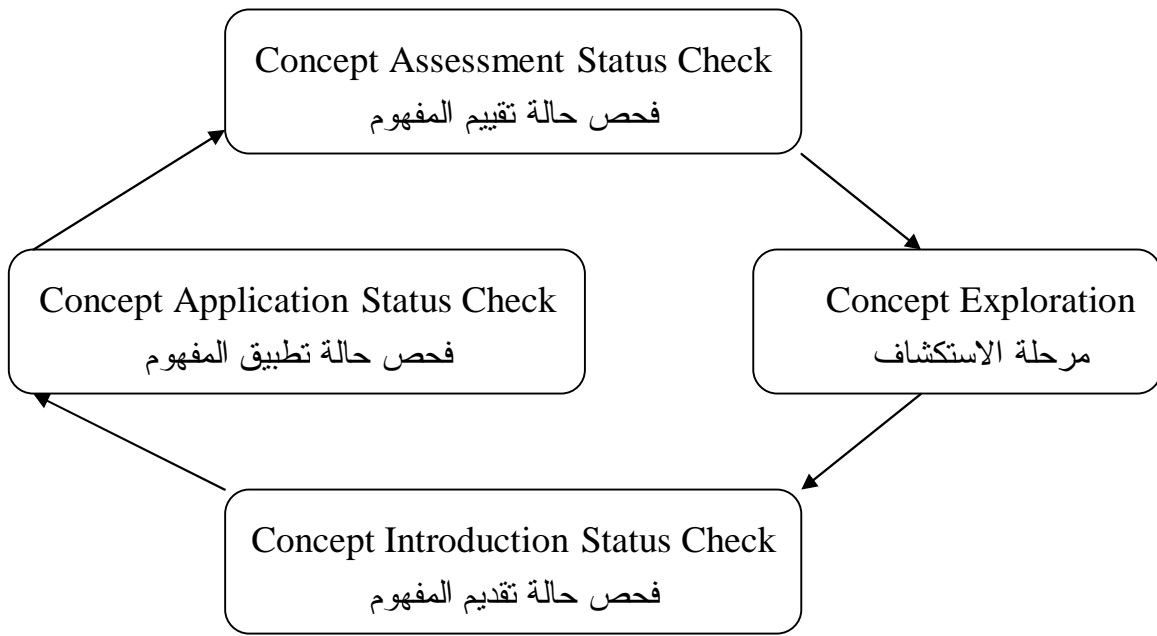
Concept Assessment Status Check
فحص حالة تقييم المفهوم

Concept Application Status Check
فحص حالة تطبيق المفهوم

Concept Exploration
مرحلة الاستكشاف

Concept Introduction Status Check
فحص حالة تقديم المفهوم